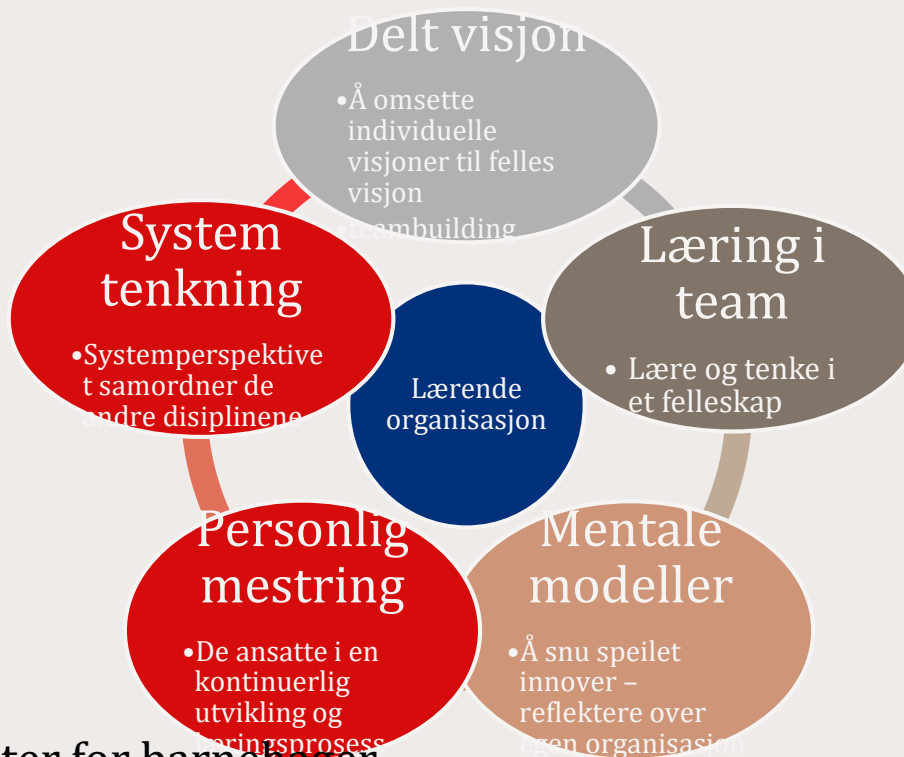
Delt visjon

•Å omsette individuelle visjoner til felles visjon
•teambuilding

Læring i team

• Lære og tenke i et felleskap

Mentale modeller

•Å snu speilet innover – reflektere over egen organisasjon

Personlig mestring

•De ansatte i en kontinuerlig utvikling og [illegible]ringsprosess

System tenkning

•Systemperspektivet samordner de andre disiplinene

Lærende organisasjon

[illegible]ter for barnehager